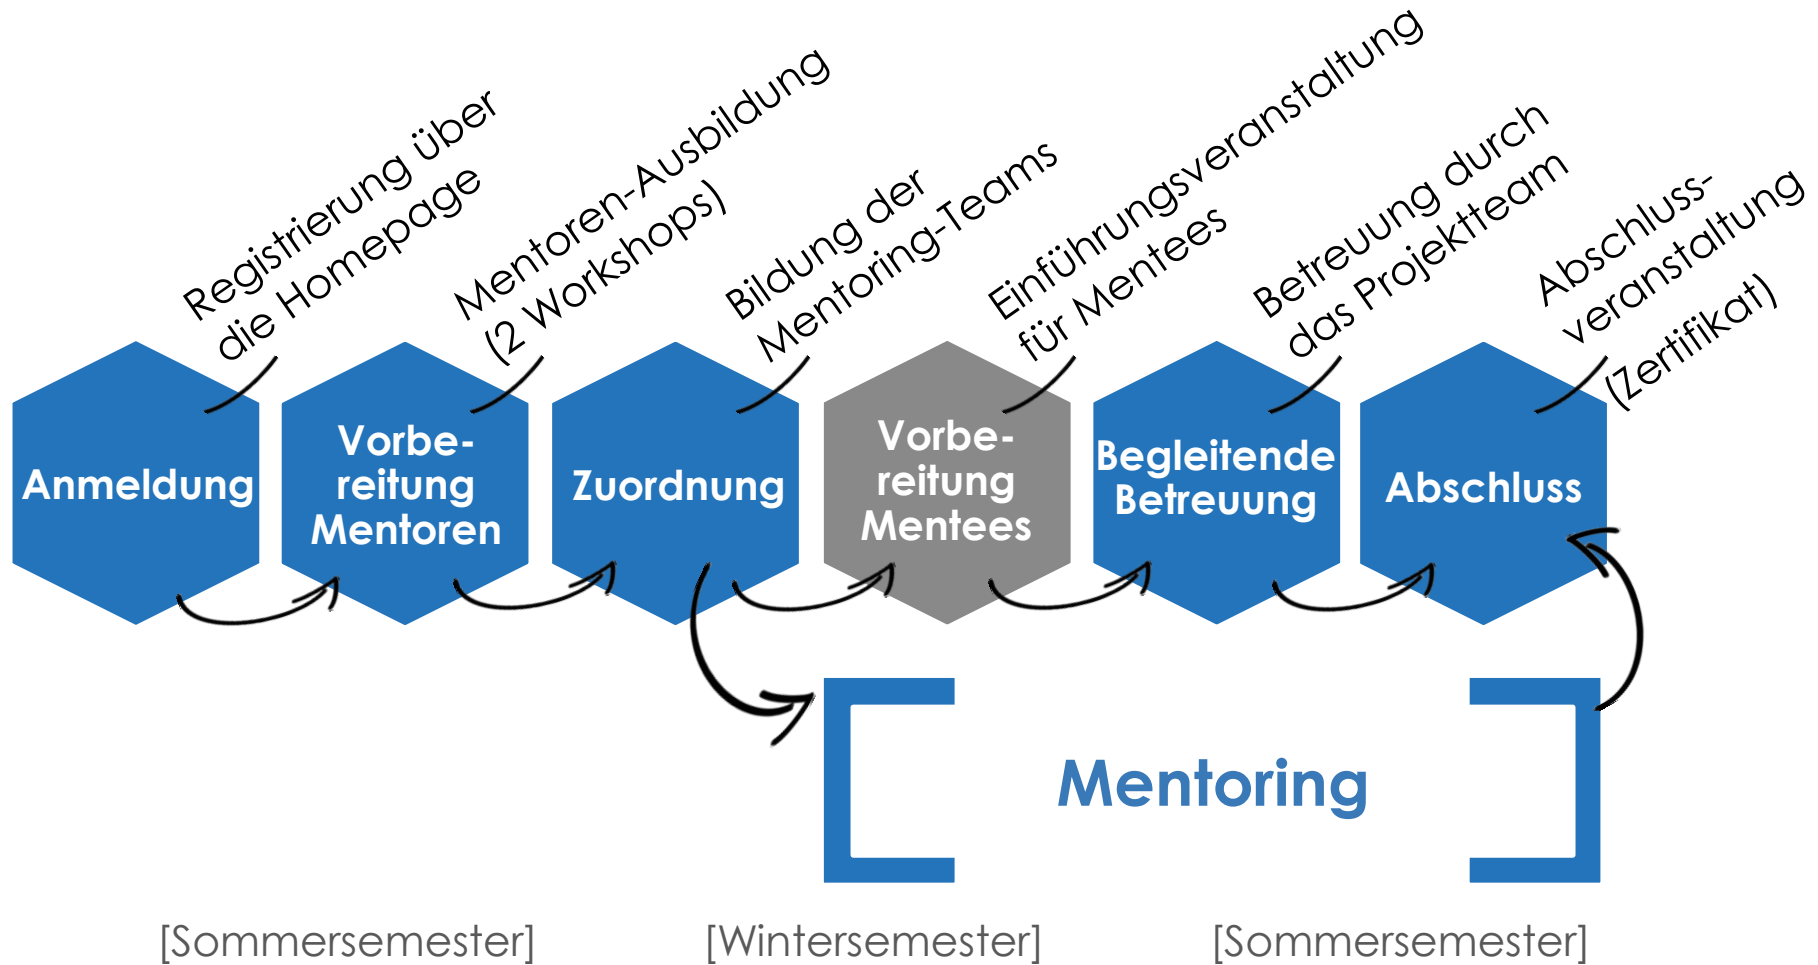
Registrierung über die Homepage

Mentoren-Ausbildung (2 Workshops)

Bildung der Mentoring-Teams

Einführungsveranstaltung für Mentees

Betreuung durch das Projektteam

Abschlussveranstaltung (Zertifikat)

Anmeldung

Vorbereitung Mentoren

Zuordnung

Vorbereitung Mentees

Begleitende Betreuung

Abschluss

Mentoring

[Sommersemester]

[Wintersemester]

[Sommersemester]